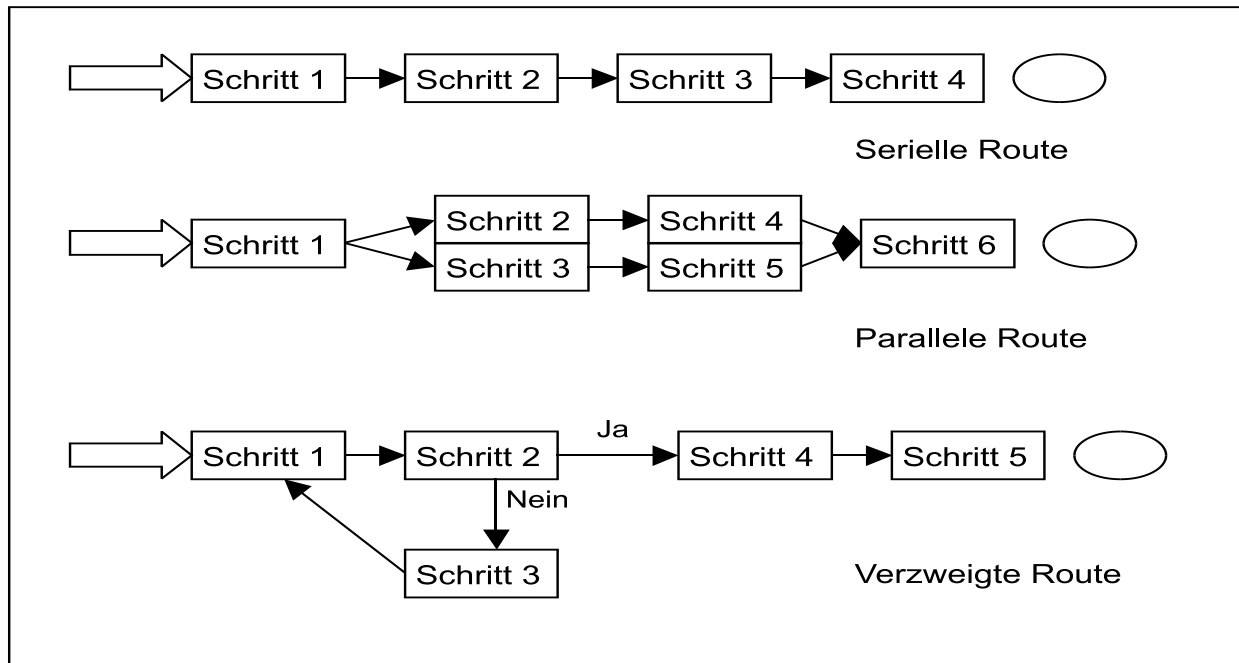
Schritt 1
Schritt 2
Schritt 3
Schritt 4

Serielle Route

Schritt 1
Schritt 2
Schritt 3
Schritt 4
Schritt 5
Schritt 6

Parallele Route

Schritt 1
Schritt 2
Ja
Schritt 4
Schritt 5
Nein
Schritt 3

Verzweigte Route